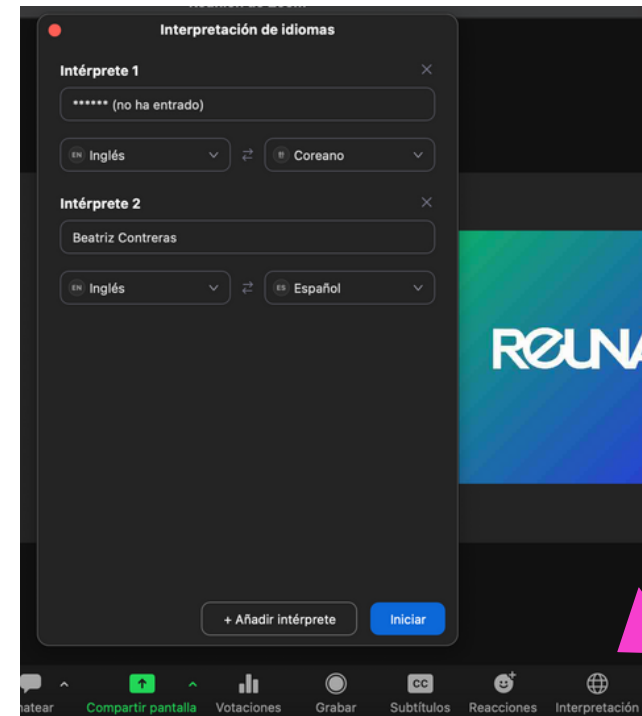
Interpretación de idiomas

Intérprete 1

****** (no ha entrado)

EN Inglés

Coreano

Intérprete 2

Beatriz Contreras

EN Inglés

ES Español

+ Añadir intérprete

Iniciar

RƏUNA

hatear

Compartir pantalla

Votaciones

Grabar

CC

Subtítulos

Reacciones

Interpretación